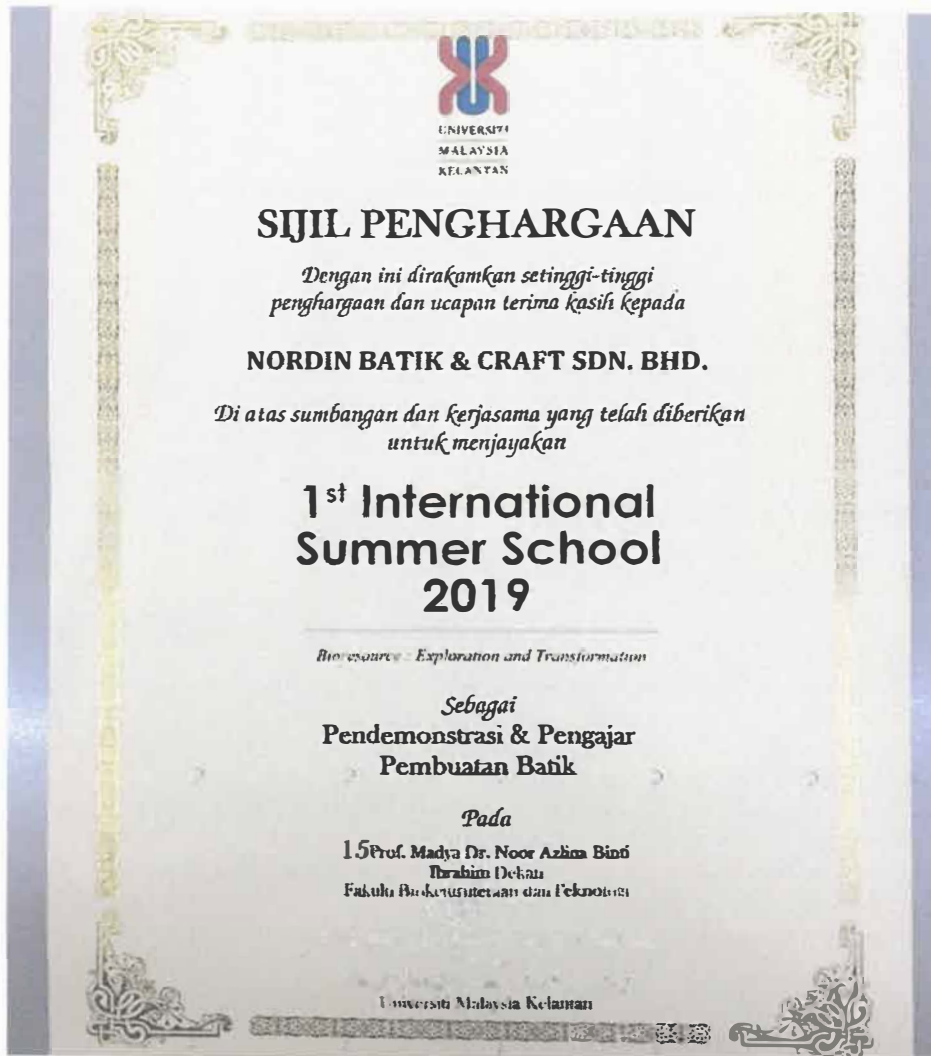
UNIVERSITI
MALAYSIA
KELANTAN

SIJIL PENGHARGAAN

Dengan ini dirakamkan setinggi-tinggi penghargaan dan ucapan terima kasih kepada

NORDIN BATIK & CRAFT SDN. BHD.

Di atas sumbangan dan kerjasama yang telah diberikan untuk menjayakan

1$^{st}$ International Summer School 2019

Bioresource : Exploration and Transformation

Sebagai
Pendemonstrasi & Pengajar
Pembuatan Batik

Pada

15Prof. Madya Dr. Noor Azlina Binti Ibrahim Dekan
Fakulti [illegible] dan Teknologi

Universiti Malaysia Kelantan